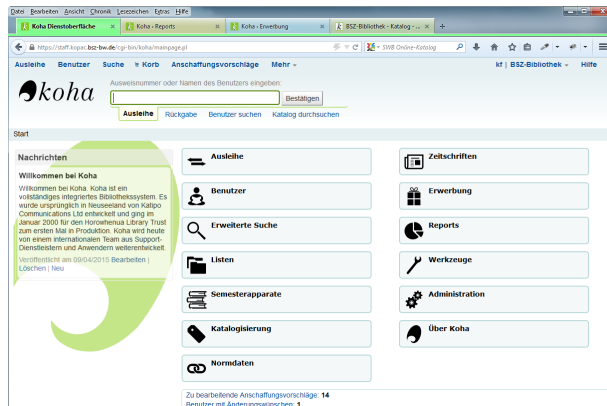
Datei Bearbeiten Ansicht Chronik Lesezeichen Extras Hilfe

Koha Dienstoberfläche | Koha › Reports | Koha › Erwerbung | BSZ-Bibliothek › Katalog › ... | +

https://staff.kopac.bsz-bw.de/cgi-bin/koha/mainpage.pl

SWB Online-Katalog

Ausleihe Benutzer Suche Korb Anschaffungsvorschläge Mehr

kf | BSZ-Bibliothek | Hilfe

koha

Ausweisnummer oder Namen des Benutzers eingeben:

Bestätigen

Ausleihe Rückgabe Benutzer suchen Katalog durchsuchen

Start

Nachrichten

Willkommen bei Koha

Willkommen bei Koha. Koha ist ein vollständiges integriertes Bibliothekssystem. Es wurde ursprünglich in Neuseeland von Katipo Communications Ltd entwickelt und ging im Januar 2000 für den Horowhenua Library Trust zum ersten Mal in Produktion. Koha wird heute von einem internationalen Team aus Support-Dienstleistern und Anwendern weiterentwickelt.

Veröffentlicht am 09/04/2015 Bearbeiten | Löschen | Neu

Ausleihe

Zeitschriften

Benutzer

Erwerbung

Erweiterte Suche

Reports

Listen

Werkzeuge

Semesterapparate

Administration

Katalogisierung

Über Koha

Normdaten

Zu bearbeitende Anschaffungsvorschläge: 14

Benutzer mit Änderungswünschen: 1